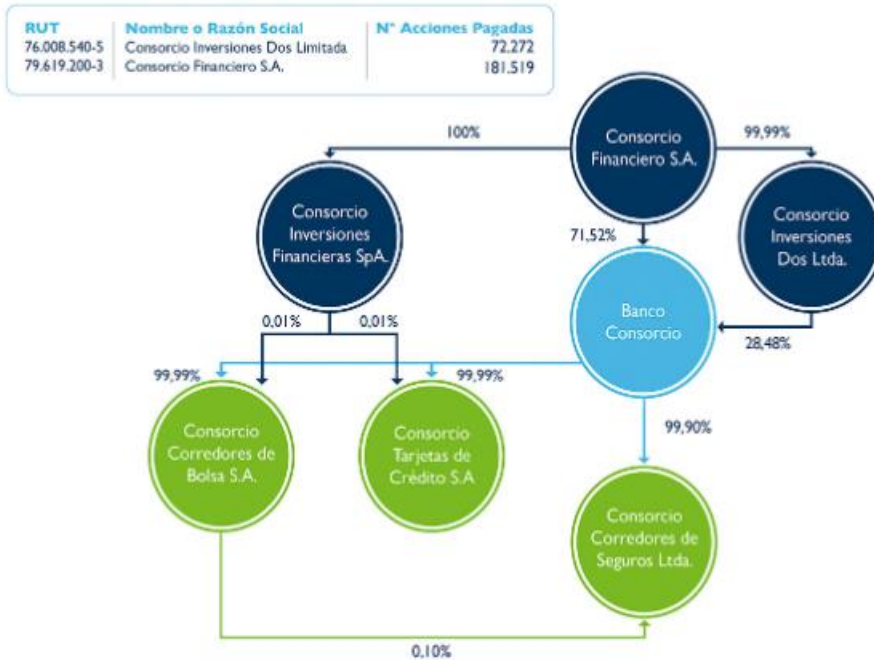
| RUT | Nombre o Razón Social | N° Acciones Pagadas |
|---|---|---|
| 76.008.540-5 | Consorcio Inversiones Dos Limitada | 72.272 |
| 79.619.200-3 | Consorcio Financiero S.A. | 181.519 |

100%

Consorcio Financiero S.A.

99,99%

Consorcio Inversiones Financieras SpA.

71,52%

Consorcio Inversiones Dos Ltda.

Banco Consorcio

0,01%

0,01%

28,48%

99,99%

99,99%

Consorcio Corredores de Bolsa S.A.

Consorcio Tarjetas de Crédito S.A

99,90%

Consorcio Corredores de Seguros Ltda.

0,10%